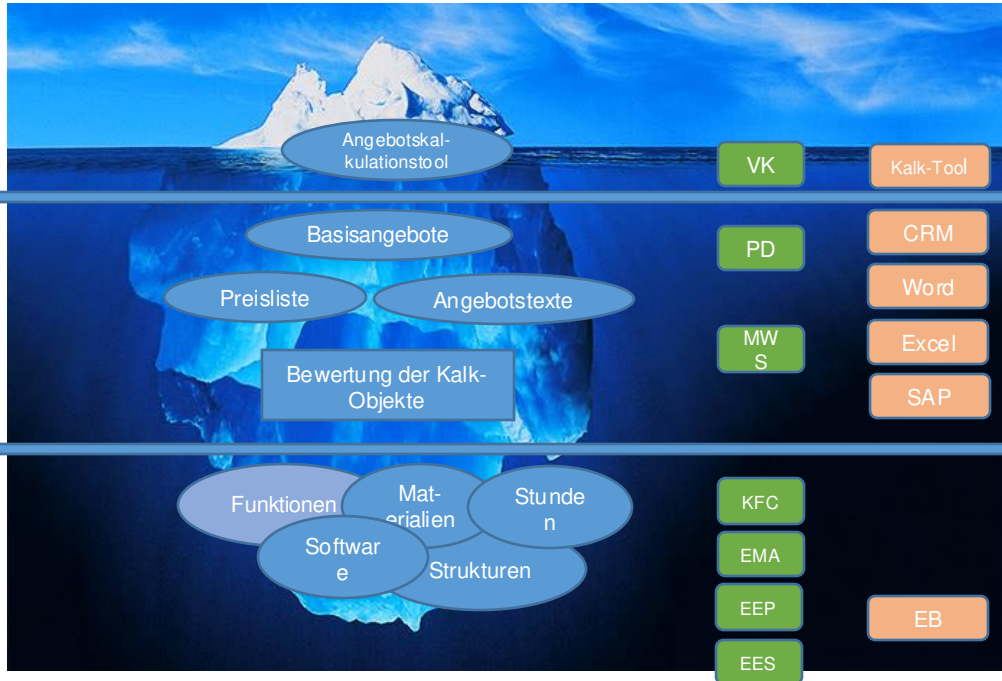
Angebotskalkulationstool

VK

Kalk-Tool

Basisangebote

PD

CRM

Word

Preisliste

Angebotstexte

MW S

Excel

Bewertung der Kalk-Objekte

SAP

Funktionen

Materialien

Stunden

Software

Strukturen

KFC

EMA

EEP

EES

EB